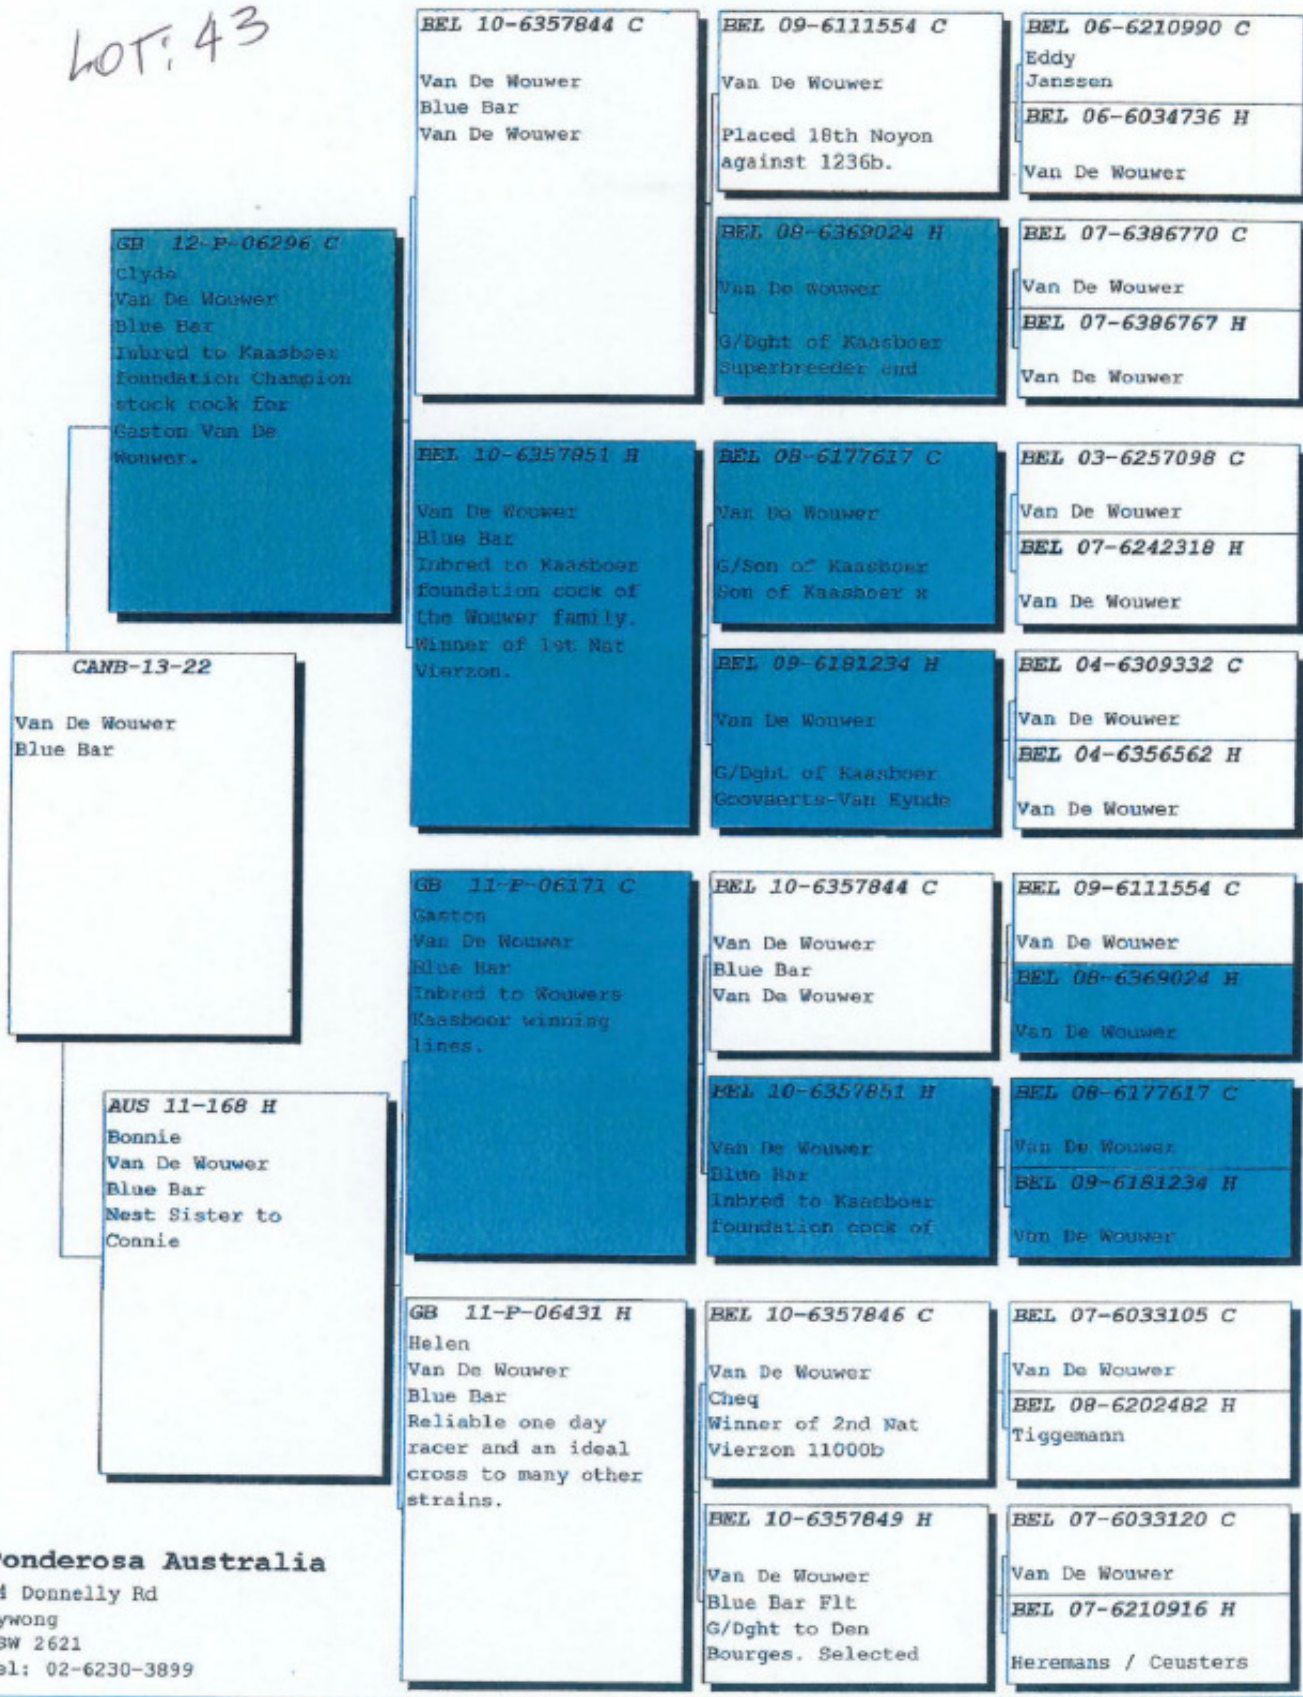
LOT: 43

CANB-13-22
Van De Wouwer
Blue Bar

GB 12-P-06296 C
Clyde
Van De Wouwer
Blue Bar
Inbred to Kaasboer foundation Champion stock cock for Gaston Van De Wouwer.

AUS 11-168 H
Bonnie
Van De Wouwer
Blue Bar
Nest Sister to Connie

BEL 10-6357844 C
Van De Wouwer
Blue Bar
Van De Wouwer

BEL 10-6357851 H
Van De Wouwer
Blue Bar
Inbred to Kaasboer foundation cock of the Wouwer family. Winner of 1st Nat Vierzon.

GB 11-P-06171 C
Gaston
Van De Wouwer
Blue Bar
Inbred to Wouwers Kaasboer winning lines.

GB 11-P-06431 H
Helen
Van De Wouwer
Blue Bar
Reliable one day racer and an ideal cross to many other strains.

BEL 09-6111554 C
Van De Wouwer
Placed 18th Noyon against 1236b.

BEL 08-6369024 H
Van De Wouwer
G/Dght of Kaasboer Superbreeder and

BEL 08-6177617 C
Van De Wouwer
G/Son of Kaasboer Son of Kaasboer x

BEL 09-6181234 H
Van De Wouwer
G/Dght of Kaasboer Goovaerts-Van Eynde

BEL 10-6357844 C
Van De Wouwer
Blue Bar
Van De Wouwer

BEL 10-6357851 H
Van De Wouwer
Blue Bar
Inbred to Kaasboer foundation cock of

BEL 10-6357846 C
Van De Wouwer
Cheq
Winner of 2nd Nat Vierzon 11000b

BEL 10-6357849 H
Van De Wouwer
Blue Bar Flt
G/Dght to Den Bourges. Selected

BEL 06-6210990 C
Eddy
Janssen

BEL 06-6034736 H
Van De Wouwer

BEL 07-6386770 C
Van De Wouwer

BEL 07-6386767 H
Van De Wouwer

BEL 03-6257098 C
Van De Wouwer

BEL 07-6242318 H
Van De Wouwer

BEL 04-6309332 C
Van De Wouwer

BEL 04-6356562 H
Van De Wouwer

BEL 09-6111554 C
Van De Wouwer

BEL 08-6369024 H
Van De Wouwer

BEL 08-6177617 C
Van De Wouwer

BEL 09-6181234 H
Van De Wouwer

BEL 07-6033105 C
Van De Wouwer

BEL 08-6202482 H
Tiggemann

BEL 07-6033120 C
Van De Wouwer

BEL 07-6210916 H
Heremans / Ceusters

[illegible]onderosa Australia
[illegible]4 Donnelly Rd
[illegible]ywong
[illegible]SW 2621
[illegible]el: 02-6230-3899